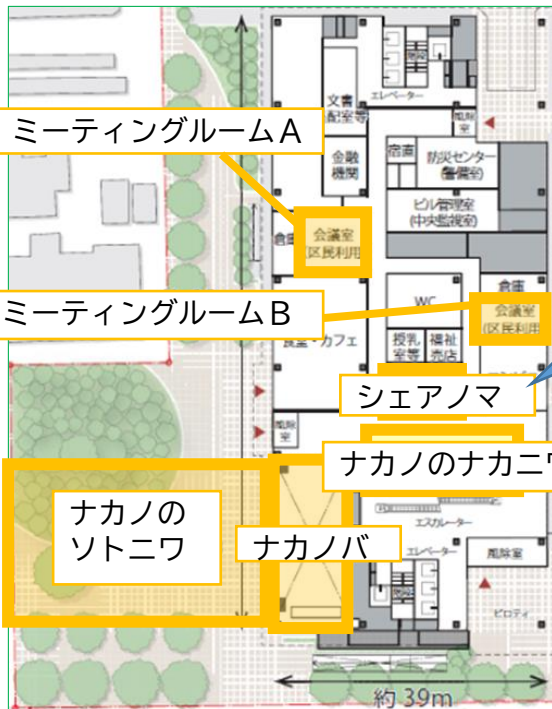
ミーティングルームA

文書
副室等

エレベーター

風除室

宿直

防災センター
(警備室)

金融
機関

ビル管理室
(中央監視室)

倉庫

会議室
区民利用

ミーティングルームB

WC

倉庫

会議室
(区民利用)

授乳
室等

福祉
売店

食堂・カフェ

シェアノマ

風除室

ナカノのナカニワ

ナカノの
ソトニワ

ナカノバ

エスカレーター

エレベーター

風除室

ピロティ

約 39m